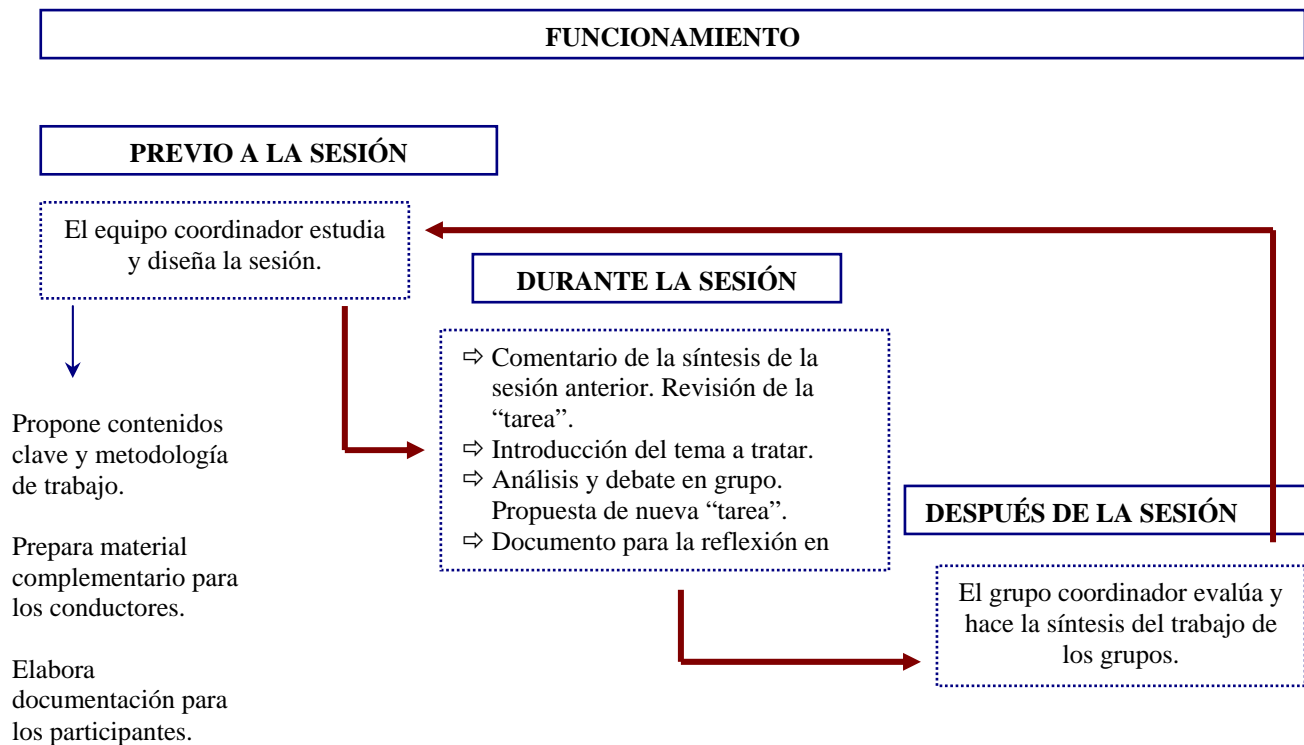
FUNCIONAMIENTO

PREVIO A LA SESIÓN

El equipo coordinador estudia y diseña la sesión.

Propone contenidos clave y metodología de trabajo.

Prepara material complementario para los conductores.

Elabora documentación para los participantes.

DURANTE LA SESIÓN

⇨ Comentario de la síntesis de la sesión anterior. Revisión de la "tarea".
⇨ Introducción del tema a tratar.
⇨ Análisis y debate en grupo. Propuesta de nueva "tarea".
⇨ Documento para la reflexión en

DESPUÉS DE LA SESIÓN

El grupo coordinador evalúa y hace la síntesis del trabajo de los grupos.